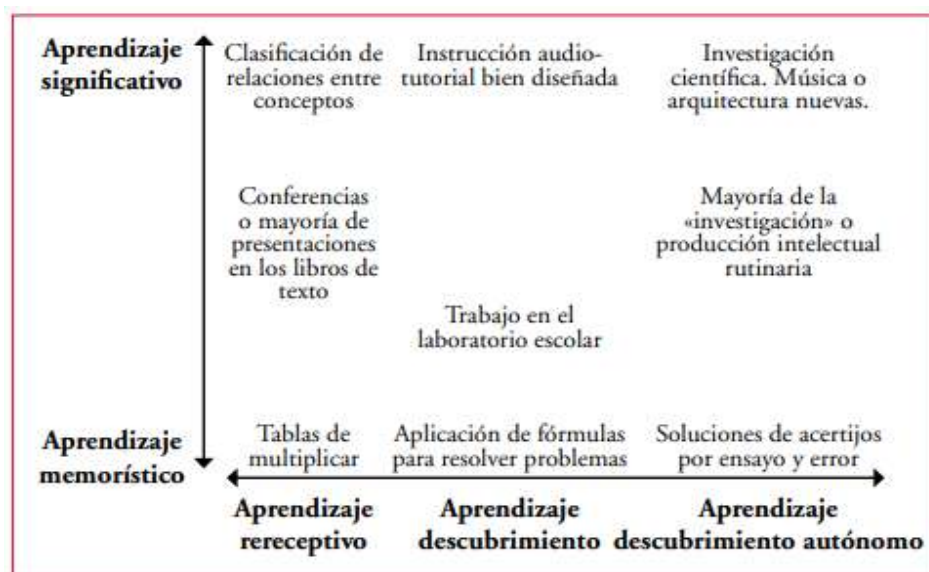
Aprendizaje significativo

Clasificación de relaciones entre conceptos

Instrucción audiotutorial bien diseñada

Investigación científica. Música o arquitectura nuevas.

Conferencias o mayoría de presentaciones en los libros de texto

Mayoría de la «investigación» o producción intelectual rutinaria

Trabajo en el laboratorio escolar

Aprendizaje memorístico

Tablas de multiplicar

Aplicación de fórmulas para resolver problemas

Soluciones de acertijos por ensayo y error

Aprendizaje rereceptivo

Aprendizaje descubrimiento

Aprendizaje descubrimiento autónomo